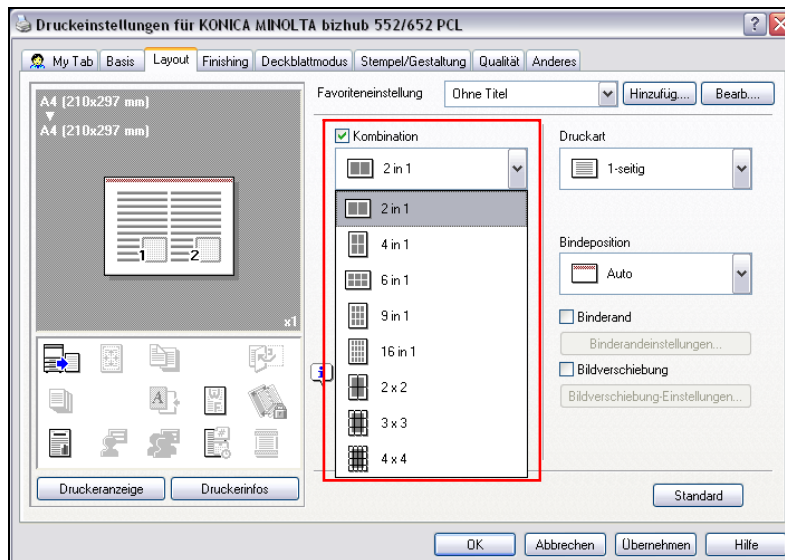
Druckeinstellungen für KONICA MINOLTA bizhub 552/652 PCL

My Tab | Basis | Layout | Finishing | Deckblattmodus | Stempel/Gestaltung | Qualität | Anderes

A4 (210x297 mm)
▼
A4 (210x297 mm)

1 2

x1

Favoriteneinstellung
Ohne Titel
Hinzufüg...
Bearb...

Kombination
2 in 1
2 in 1
4 in 1
6 in 1
9 in 1
16 in 1
2 x 2
3 x 3
4 x 4

Druckart
1-seitig

Bindeposition
Auto

Binderand
Binderandeinstellungen...
Bildverschiebung
Bildverschiebung-Einstellungen...

Druckeranzeige
Druckerinfos

Standard

OK
Abbrechen
Übernehmen
Hilfe